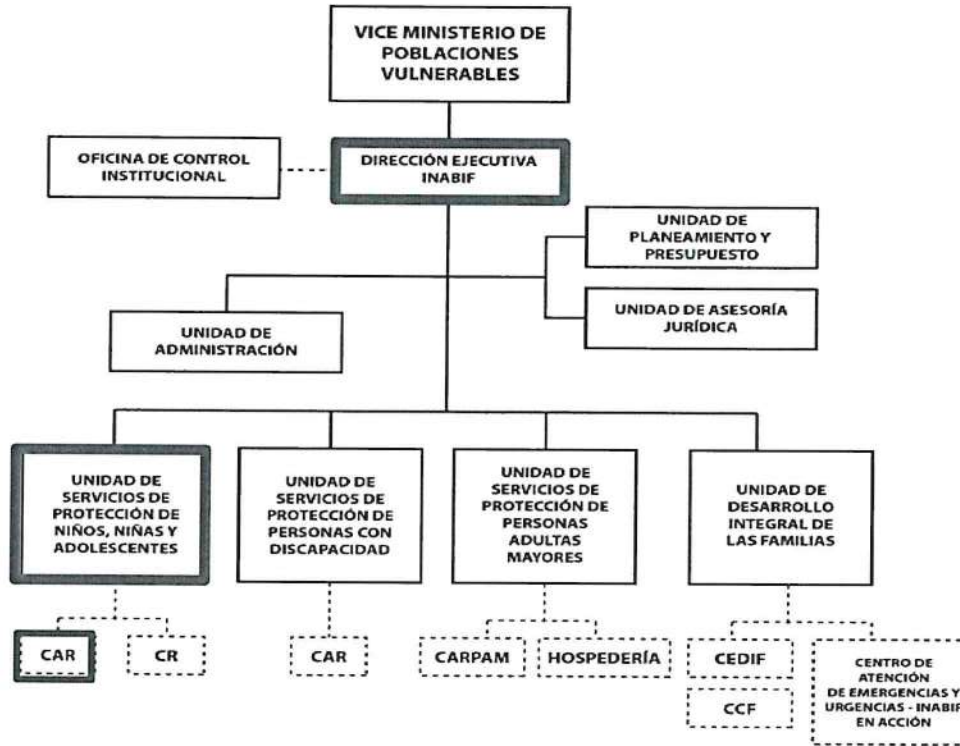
VICE MINISTERIO DE POBLACIONES VULNERABLES

OFICINA DE CONTROL INSTITUCIONAL

DIRECCIÓN EJECUTIVA INABIF

UNIDAD DE PLANEAMIENTO Y PRESUPUESTO

UNIDAD DE ASESORÍA JURÍDICA

UNIDAD DE ADMINISTRACIÓN

UNIDAD DE SERVICIOS DE PROTECCIÓN DE NIÑOS, NIÑAS Y ADOLESCENTES

UNIDAD DE SERVICIOS DE PROTECCIÓN DE PERSONAS CON DISCAPACIDAD

UNIDAD DE SERVICIOS DE PROTECCIÓN DE PERSONAS ADULTAS MAYORES

UNIDAD DE DESARROLLO INTEGRAL DE LAS FAMILIAS

CAR

CR

CAR

CARPAM

HOSPEDERÍA

CEDIF

CCF

CENTRO DE ATENCIÓN DE EMERGENCIAS Y URGENCIAS - INABIF EN ACCIÓN